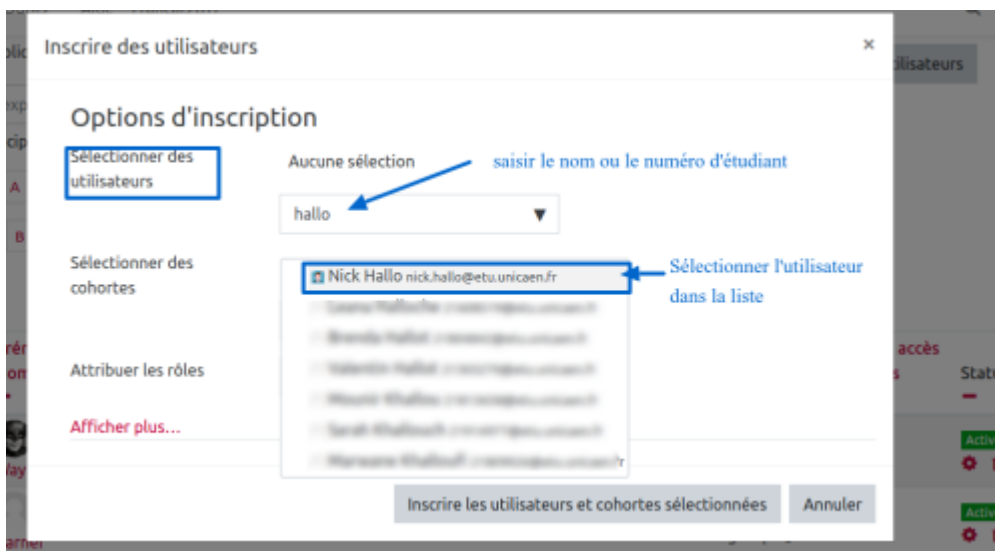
Inscrire des utilisateurs

×

Options d'inscription

Sélectionner des utilisateurs

Aucune sélection

saisir le nom ou le numéro d'étudiant

hallo ▼

Sélectionner des cohortes

Nick Hallo nick.hallo@etu.unicaen.fr

Sélectionner l'utilisateur dans la liste

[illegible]
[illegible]
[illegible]
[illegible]
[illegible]
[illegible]

Attribuer les rôles

Afficher plus...

Inscrire les utilisateurs et cohortes sélectionnées

Annuler

ilisateurs

accès

Stat

Activ

Activ